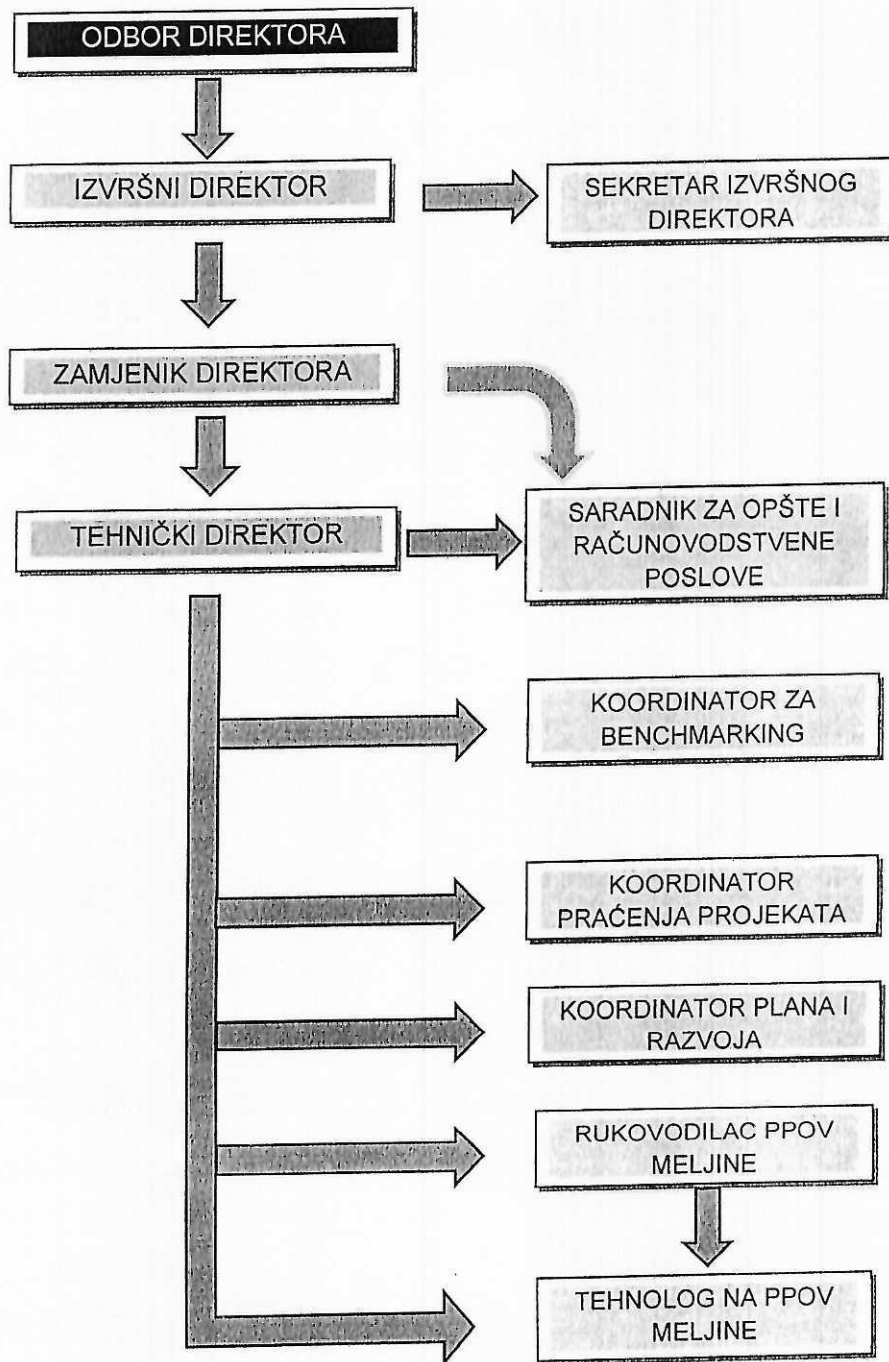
ODBOR DIREKTORA

IZVRŠNI DIREKTOR

SEKRETAR IZVRŠNOG DIREKTORA

ZAMJENIK DIREKTORA

TEHNIČKI DIREKTOR

SARADNIK ZA OPŠTE I RAČUNOVODSTVENE POSLOVE

KOORDINATOR ZA BENCHMARKING

KOORDINATOR PRAĆENJA PROJEKATA

KOORDINATOR PLANA I RAZVOJA

RUKOVODILAC PPOV MELJINE

TEHNOLOG NA PPOV MELJINE